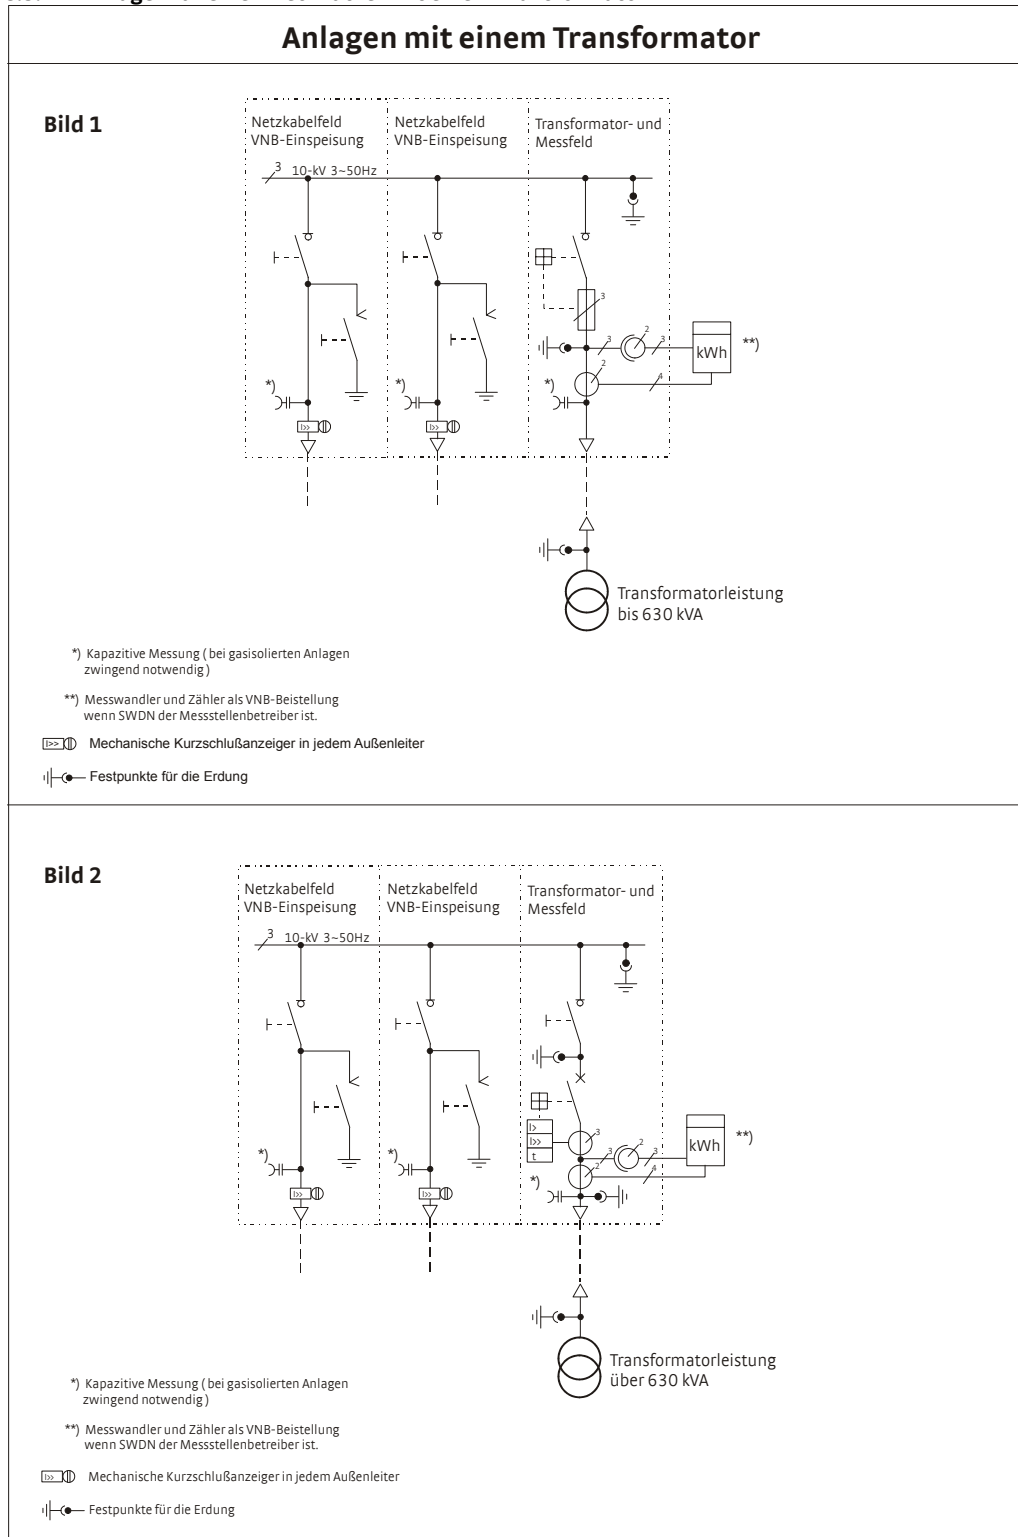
Anlagen mit einem Transformator

Bild 1

Netzkabelfeld VNB-Einspeisung

Netzkabelfeld VNB-Einspeisung

Transformator- und Messfeld

3 10-kV 3~50Hz

3

3

2

3

kWh

**)

2

4

*)

*)

*)

I>>

I>>

Transformatorleistung bis 630 kVA

*) Kapazitive Messung ( bei gasisolierten Anlagen zwingend notwendig )

**) Messwandler und Zähler als VNB-Beistellung wenn SWDN der Messstellenbetreiber ist.

I>> Mechanische Kurzschlußanzeiger in jedem Außenleiter

Festpunkte für die Erdung

Bild 2

Netzkabelfeld VNB-Einspeisung

Netzkabelfeld VNB-Einspeisung

Transformator- und Messfeld

3 10-kV 3~50Hz

I>

I>>

t

3

3

2

3

kWh

**)

2

4

*)

*)

*)

I>>

I>>

Transformatorleistung über 630 kVA

*) Kapazitive Messung ( bei gasisolierten Anlagen zwingend notwendig )

**) Messwandler und Zähler als VNB-Beistellung wenn SWDN der Messstellenbetreiber ist.

I>> Mechanische Kurzschlußanzeiger in jedem Außenleiter

Festpunkte für die Erdung